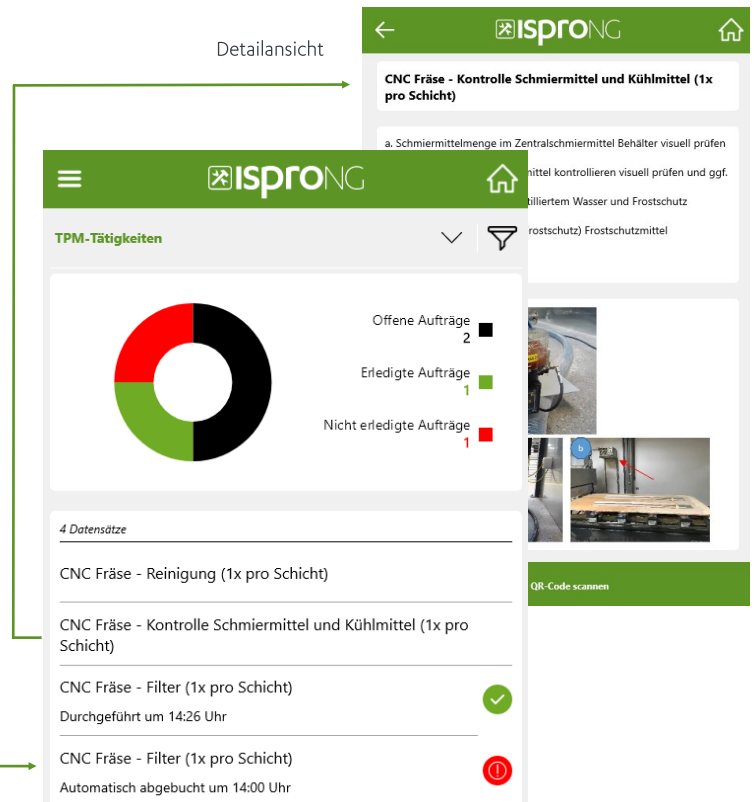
Detailansicht

ISPRONG

CNC Fräse - Kontrolle Schmiermittel und Kühlmittel (1x pro Schicht)

a. Schmiermittelmenge im Zentralschmiermittel Behälter visuell prüfen

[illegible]mittel kontrollieren visuell prüfen und ggf.

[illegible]tilliertem Wasser und Frostschutz

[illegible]rostschutz) Frostschutzmittel

b

QR-Code scannen

ISPRONG

TPM-Tätigkeiten

Offene Aufträge
2

Erledigte Aufträge
1

Nicht erledigte Aufträge
1

4 Datensätze

CNC Fräse - Reinigung (1x pro Schicht)

CNC Fräse - Kontrolle Schmiermittel und Kühlmittel (1x pro Schicht)

CNC Fräse - Filter (1x pro Schicht)
Durchgeführt um 14:26 Uhr

CNC Fräse - Filter (1x pro Schicht)
Automatisch abgebucht um 14:00 Uhr